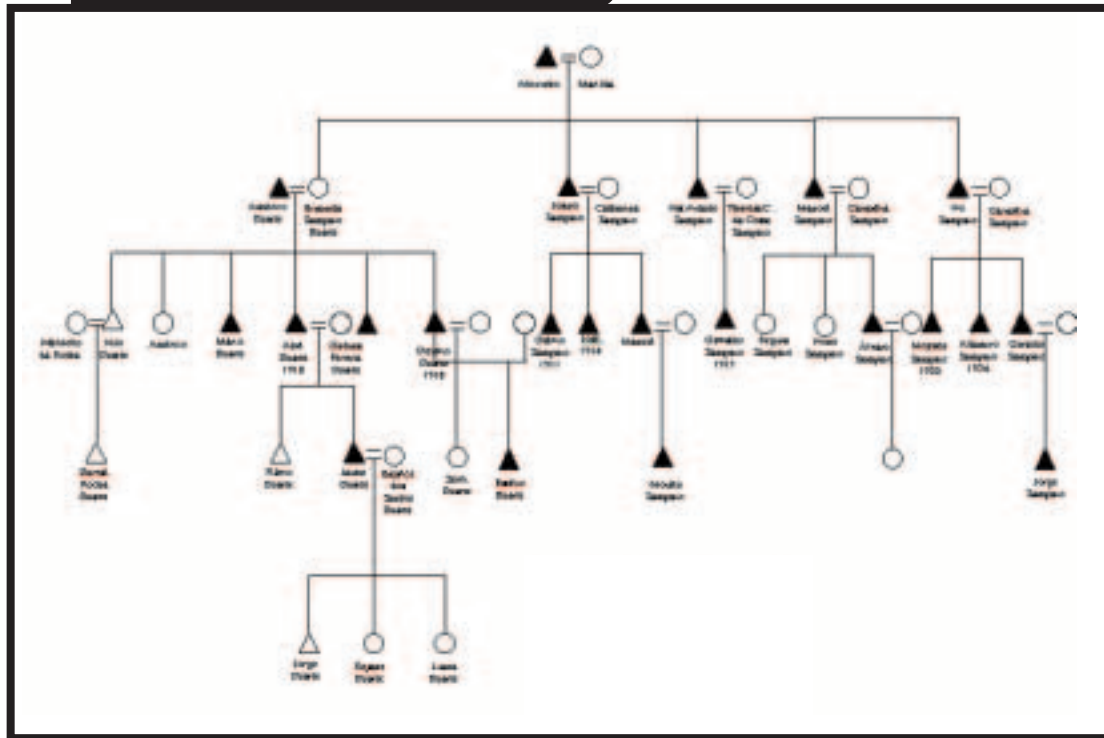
Abrosio Marilia

Antônio Soares
Graciella Sampaio Soares

Adão Sampaio
Catharina Sampaio

Hal Antonio Sampaio
Thereza C. da Costa Sampaio

Manoel Sampaio
Geraldina Sampaio

Iru Sampaio
Claudina Sampaio

Marcelo da Rocha
Ivan Soares
Antônio
Mário Soares
José Soares 1918
Gabriela Rivera Soares
Octávio Soares 1918
Otávio Sampaio 1911
João 1914
Manoel
Geraldo Sampaio 1917
Regina Sampaio
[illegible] Sampaio
Arthur Sampaio
Augusto Sampaio 1920
Alfredo Sampaio 1924
Claudio Sampaio

Daniel Rocha Soares
Kátia Soares
Javier Soares
Isabel da Santos Soares
Ruth Soares
Beatriz Soares
Claudio Sampaio
Jorge Sampaio

Jorge Soares
Regina Soares
Laura Soares